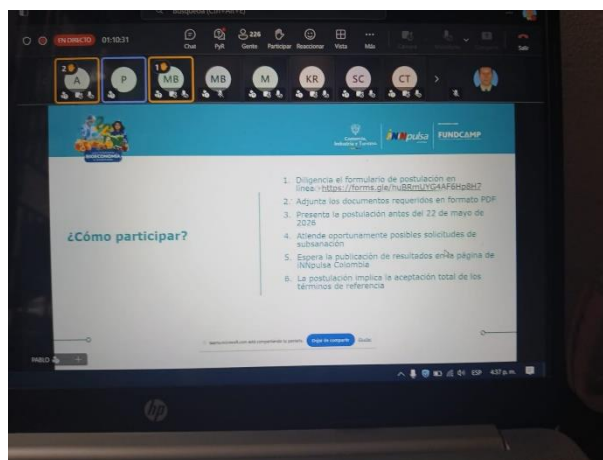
EN DIRECTO 01:10:31

Chat PyR 226 Gente Participar Reaccionar Vista Más Salir

A P MB MB M KR SC CT

Cámara Industria y Turismo iNNpulsa FUNDCAMP

¿Cómo participar?

1. Diligencia el formulario de postulación en línea: https://forms.gle/huBRmUYG4AF6Hp8H7
2. Adjunte los documentos requeridos en formato PDF
3. Presenta la postulación antes del 22 de mayo de 2026
4. Atiende oportunamente posibles solicitudes de subsanación
5. Espera la publicación de resultados en la página de iNNpulsa Colombia
6. La postulación implica la aceptación total de los términos de referencia

Dejar de compartir Ocultar

PABLO

ESP 4:37 p.m.

hp